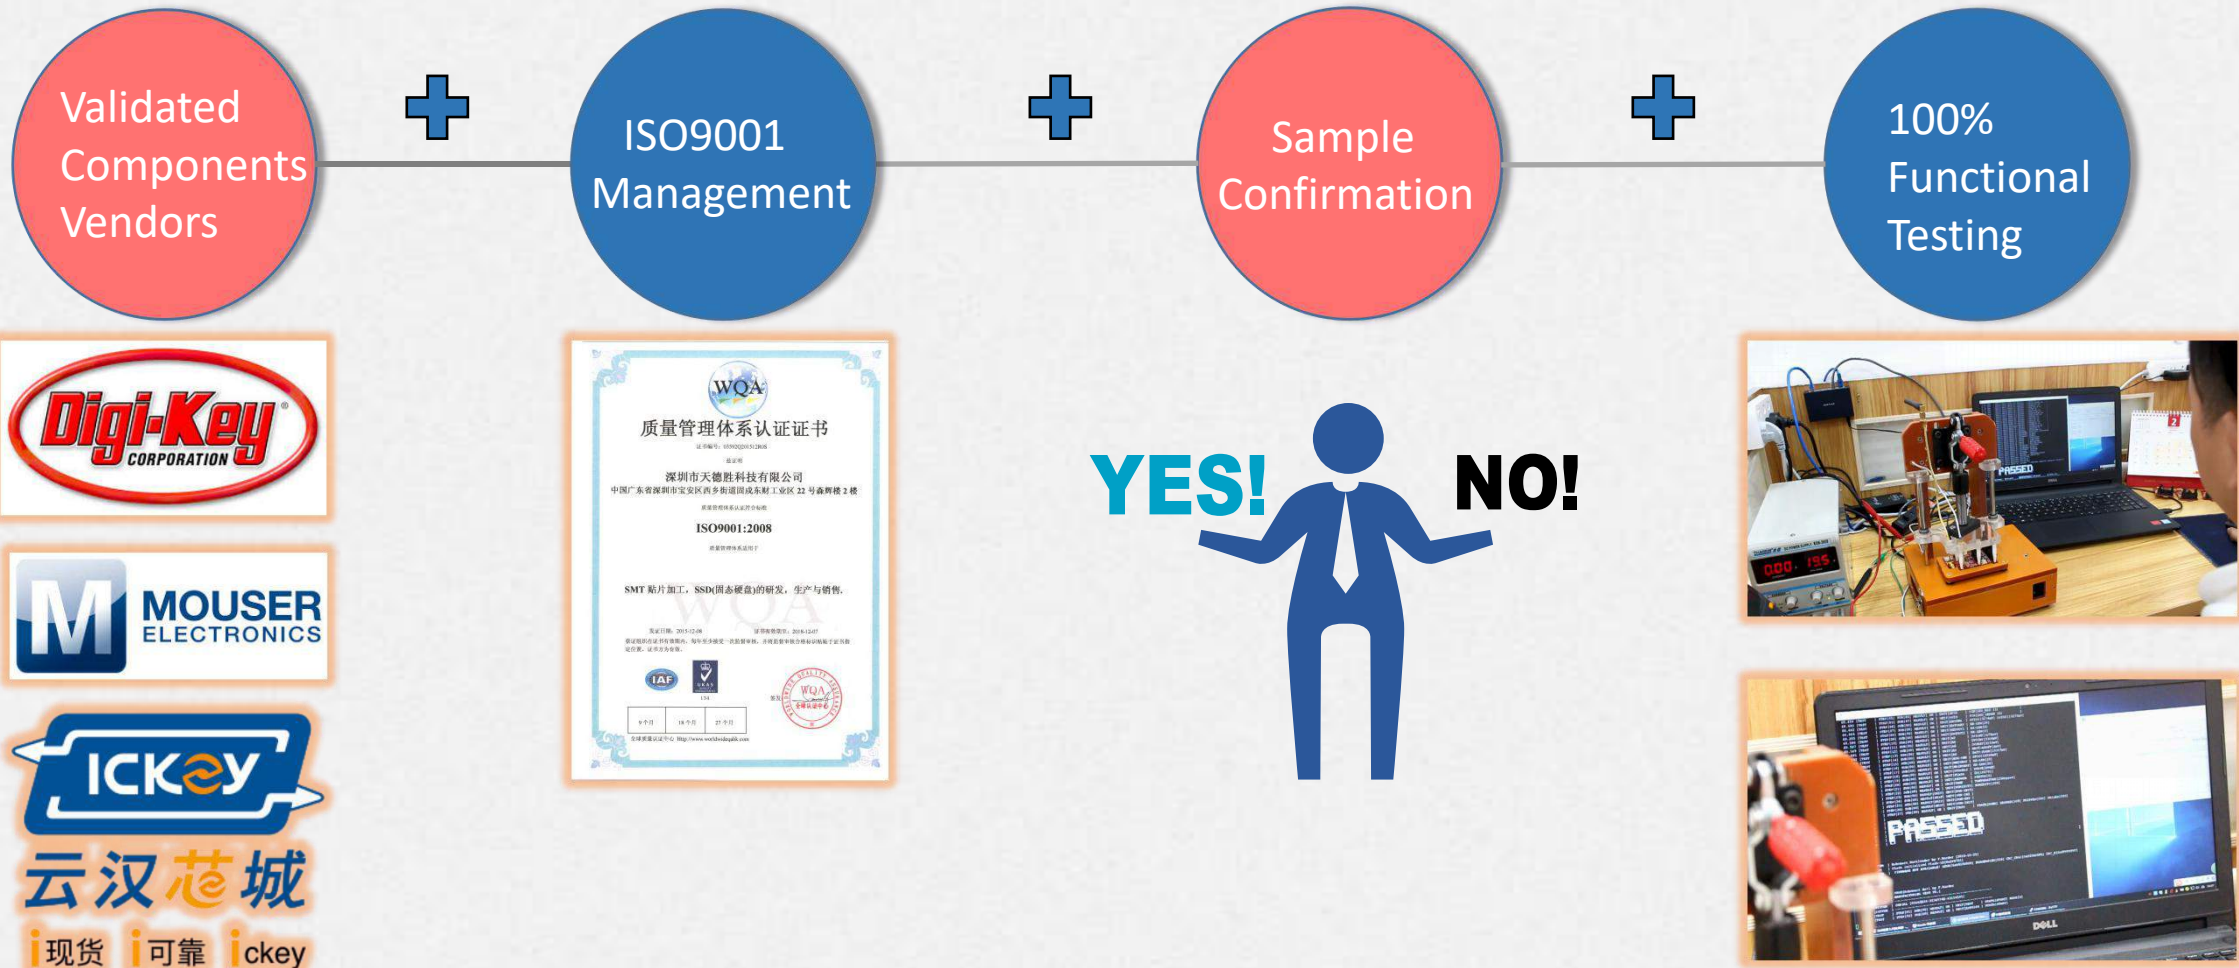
Validated Components Vendors

ISO9001 Management

Sample Confirmation

100% Functional Testing

Digi-Key CORPORATION

MOUSER ELECTRONICS

ICKey
云汉芯城
现货 可靠 ickey

WQA
质量管理体系认证证书
深圳市天德胜科技有限公司
中国广东省深圳市宝安区西乡街道固戍东财工业区22号森辉楼2楼
ISO9001:2008
SMT 贴片加工，SSD(固态硬盘)的研发，生产与销售。
IAF

YES!
NO!

PASSED

PASSED
DELL